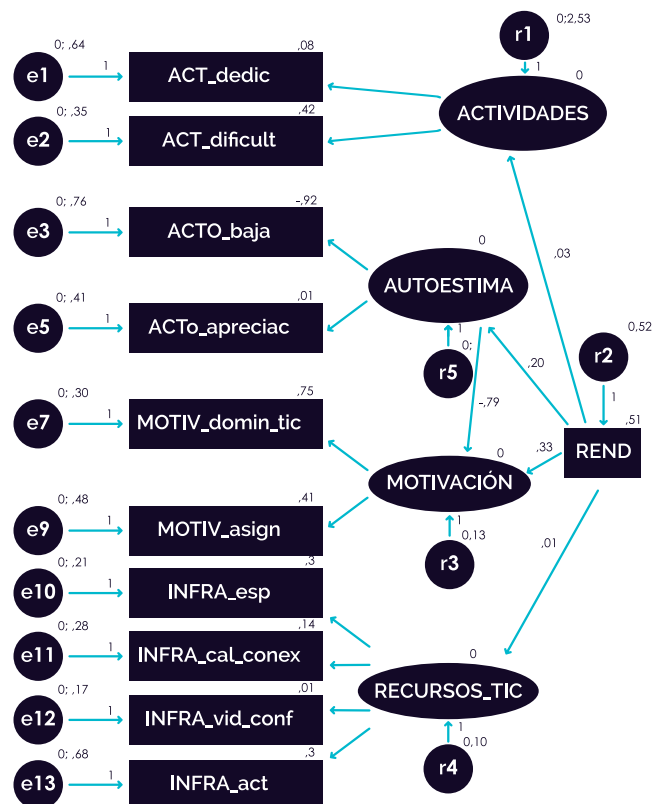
r1 0;2,53
1
0
ACTIVIDADES
0; ,64
e1
1
ACT_dedic
,08
0; ,35
e2
1
ACT_dificult
,42
0; ,76
e3
1
ACTO_baja
-,92
0
AUTOESTIMA
0; ,41
e5
1
ACTo_apreciac
,01
1
0;
r5
,03
0,52
r2
1
,51
REND
,20
-,79
0; ,30
e7
1
MOTIV_domin_tic
,75
0
,33
MOTIVACIÓN
0; ,48
e9
1
MOTIV_asign
,41
1
0,13
r3
,01
0; ,21
e10
1
INFRA_esp
,3
0; ,28
e11
1
INFRA_cal_conex
,14
0
RECURSOS_TIC
0; ,17
e12
1
INFRA_vid_conf
,01
1
0,10
r4
0; ,68
e13
1
INFRA_act
,3